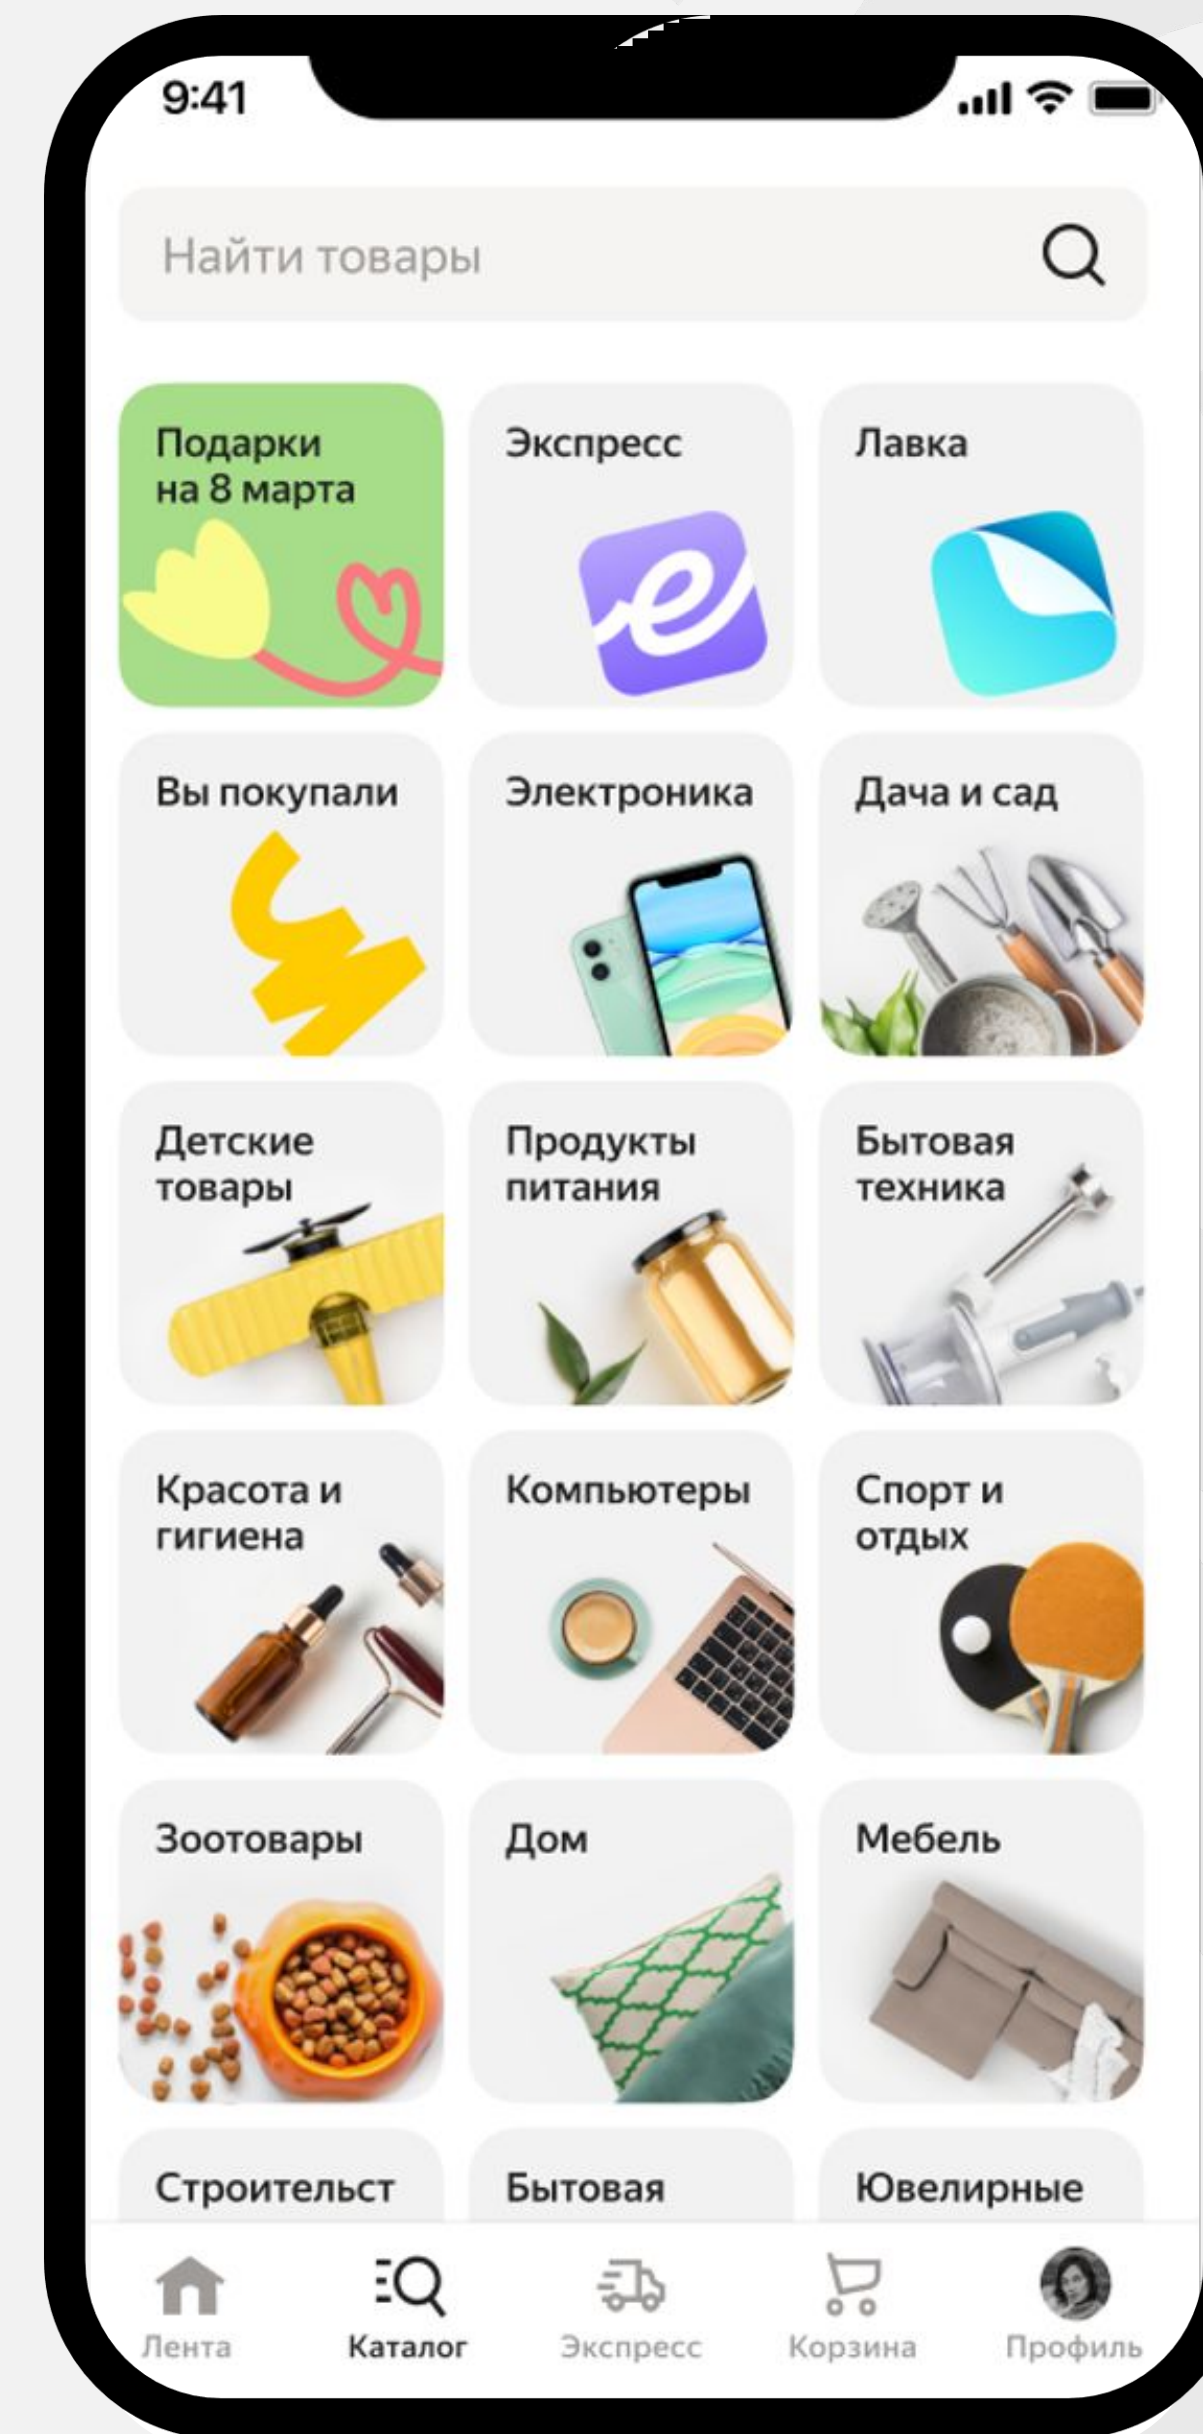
9:41

Найти товары

Подарки на 8 марта

Экспресс

Лавка

Вы покупали

Электроника

Дача и сад

Детские товары

Продукты питания

Бытовая техника

Красота и гигиена

Компьютеры

Спорт и отдых

Зоотовары

Дом

Мебель

Строительст

Бытовая

Ювелирные

Лента

Каталог

Экспресс

Корзина

Профиль